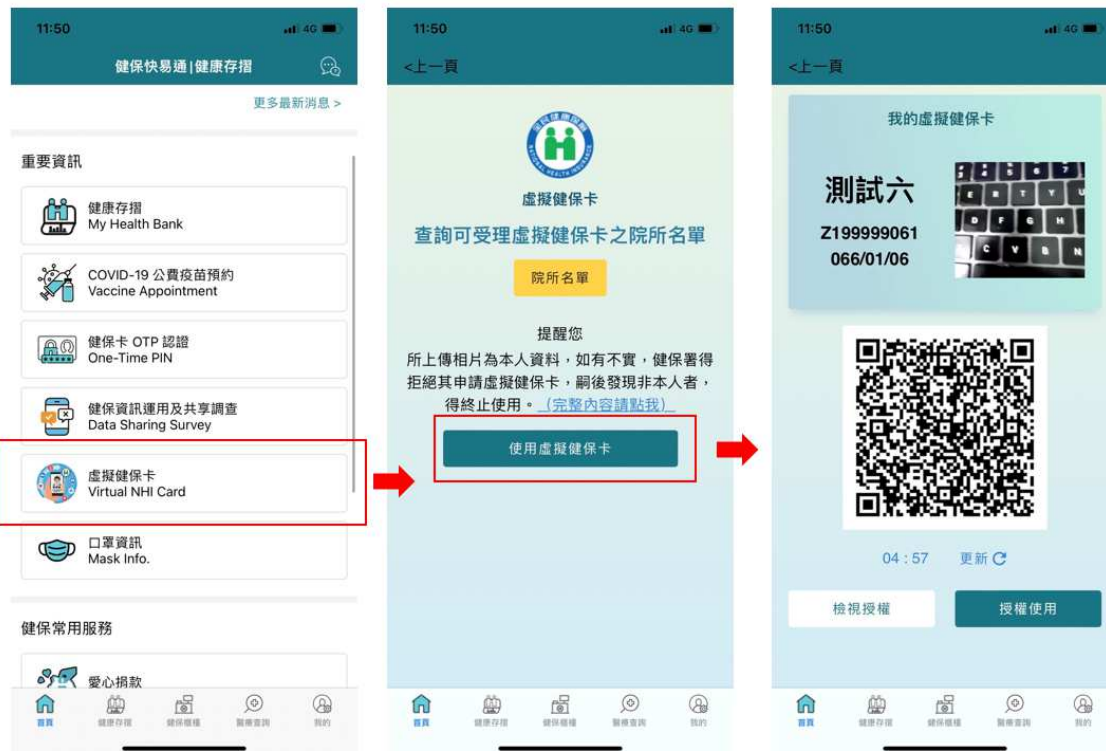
11:50
4G
健保快易通 | 健康存摺
更多最新消息 >

重要資訊
健康存摺
My Health Bank
COVID-19 公費疫苗預約
Vaccine Appointment
健保卡 OTP 認證
One-Time PIN
健保資訊運用及共享調查
Data Sharing Survey
虛擬健保卡
Virtual NHI Card
口罩資訊
Mask Info.

健保常用服務
愛心捐款

首頁 健康存摺 健保櫃檯 醫療查詢 我的

11:50
4G
<上一頁
虛擬健保卡
查詢可受理虛擬健保卡之院所名單
院所名單
提醒您
所上傳相片為本人資料，如有不實，健保署得拒絕其申請虛擬健保卡，嗣後發現非本人者，得終止使用。(完整內容請點我)
使用虛擬健保卡

首頁 健康存摺 健保櫃檯 醫療查詢 我的

11:50
4G
<上一頁
我的虛擬健保卡
測試六
Z199999061
066/01/06
04 : 57
更新
檢視授權
授權使用

首頁 健康存摺 健保櫃檯 醫療查詢 我的